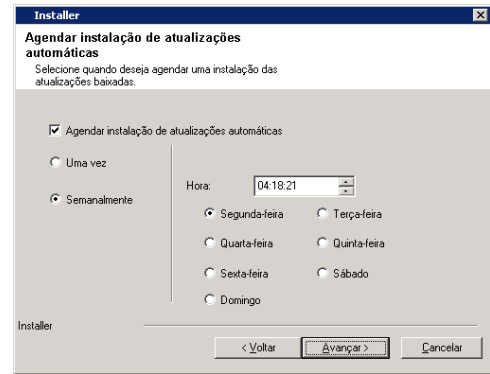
Installer

Agendar instalação de atualizações automáticas

Selecione quando deseja agendar uma instalação das atualizações baixadas.

Agendar instalação de atualizações automáticas

Uma vez

Semanalmente

Hora: 04:18:21

Segunda-feira

Terça-feira

Quarta-feira

Quinta-feira

Sexta-feira

Sábado

Domingo

Installer

< Voltar

Avançar >

Cancelar